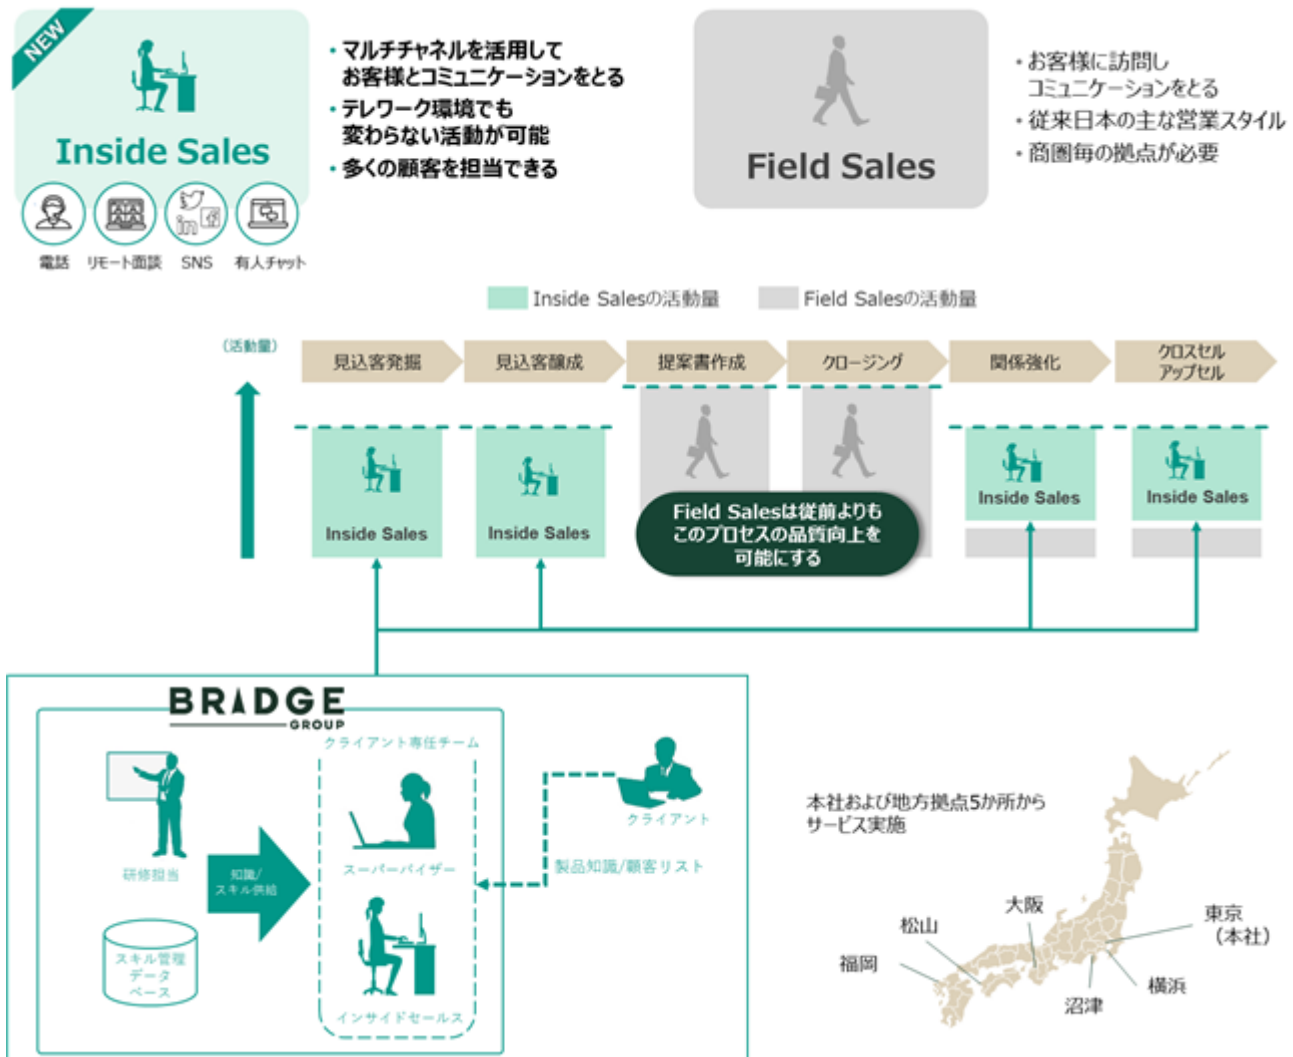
NEW

Inside Sales

電話 リモート面談 SNS 有人チャット

・マルチチャネルを活用してお客様とコミュニケーションをとる
・テレワーク環境でも変わらない活動が可能
・多くの顧客を担当できる

Field Sales

・お客様に訪問しコミュニケーションをとる
・従来日本の主な営業スタイル
・商圏毎の拠点が必要

Inside Salesの活動量 Field Salesの活動量

(活動量)

見込客発掘 見込客醸成 提案書作成 クロージング 関係強化 クロスセル アップセル

Inside Sales Inside Sales Inside Sales Inside Sales

Field Salesは従前よりもこのプロセスの品質向上を可能にする

BRIDGE GROUP

クライアント専任チーム

研修担当

知識/スキル供給

スーパーバイザー

インサイドセールス

スキル管理データベース

クライアント

製品知識/顧客リスト

本社および地方拠点5か所からサービス実施

大阪
松山
福岡
東京(本社)
横浜
沼津